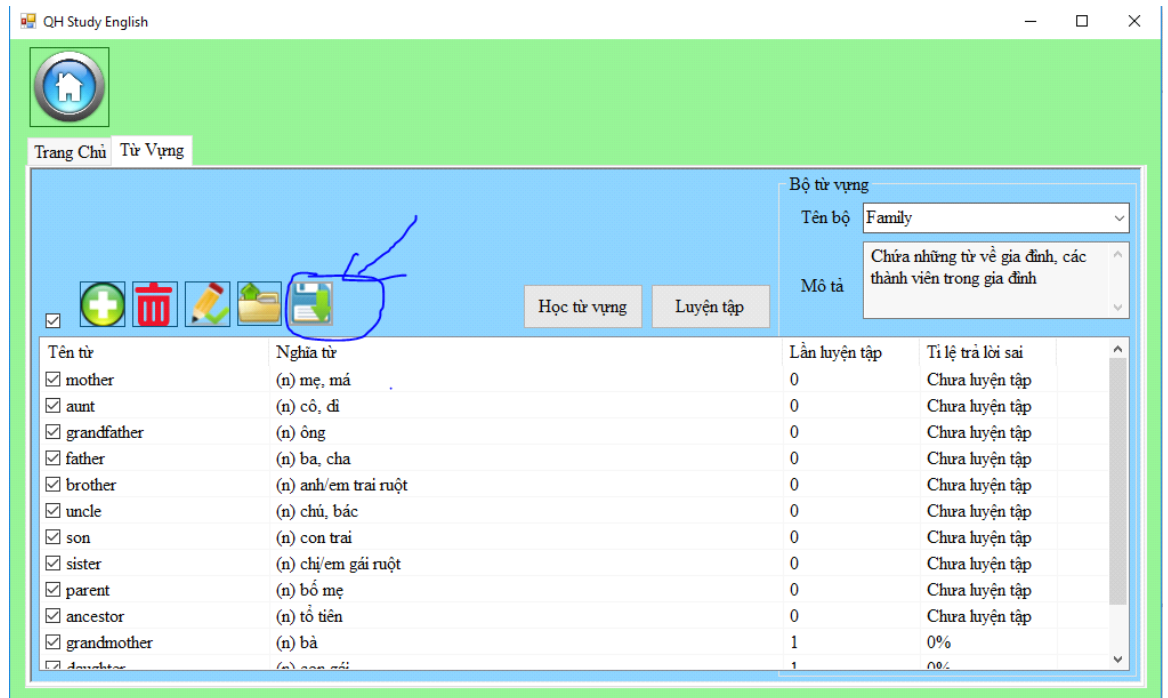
QH Study English

Trang Chủ
Từ Vựng

Bộ từ vựng
Tên bộ
Family
Mô tả
Chứa những từ về gia đình, các thành viên trong gia đình

Học từ vựng
Luyện tập

| Tên từ | Nghĩa từ | Lần luyện tập | Tỉ lệ trả lời sai |
|---|---|---|---|
| ☑ mother | (n) mẹ, má | 0 | Chưa luyện tập |
| ☑ aunt | (n) cô, dì | 0 | Chưa luyện tập |
| ☑ grandfather | (n) ông | 0 | Chưa luyện tập |
| ☑ father | (n) ba, cha | 0 | Chưa luyện tập |
| ☑ brother | (n) anh/em trai ruột | 0 | Chưa luyện tập |
| ☑ uncle | (n) chú, bác | 0 | Chưa luyện tập |
| ☑ son | (n) con trai | 0 | Chưa luyện tập |
| ☑ sister | (n) chị/em gái ruột | 0 | Chưa luyện tập |
| ☑ parent | (n) bố mẹ | 0 | Chưa luyện tập |
| ☑ ancestor | (n) tổ tiên | 0 | Chưa luyện tập |
| ☑ grandmother | (n) bà | 1 | 0% |
| ☑ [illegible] | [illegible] | 1 | 0% |